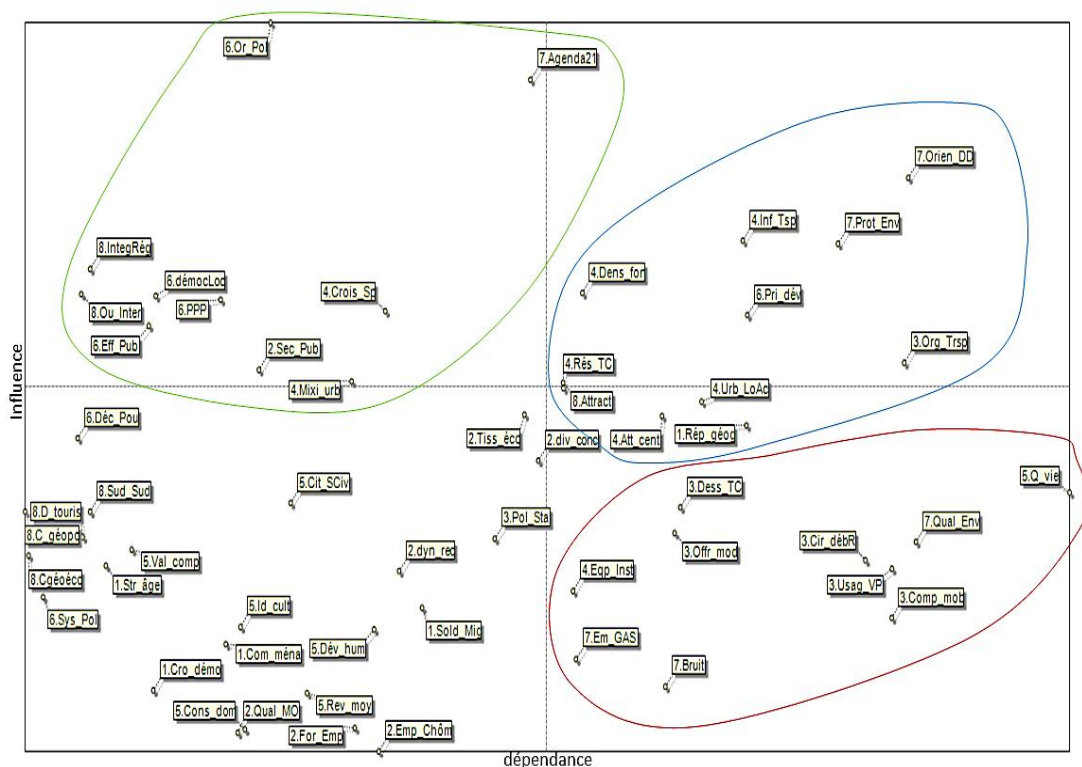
6.Or_Pol
7.Agenda21
7.Orien_DD
4.Inf_Tsp
7.Prot_Env
8.IntegRég
4.Dens_for
6.démocLoc
8.Ou_Inter
6.PPP
4.Crois_Sp
6.Pri_dév
6.Eff_Pub
2.Sec_Pub
3.Org_Trsp
4.Rés_TC
4.Mixi_urb
4.Urb_LoAc
8.Attract
6.Déc_Pou
2.Tiss_éco
2.div_conc
4.Att_cent
1.Rép_géog
3.Dess_TC
5.Q_vie
5.Cit_SCiv
8.Sud_Sud
8.D_touris
3.Pol_Sta
8.C_géopo
3.Cir_débR
7.Qual_Env
2.dyn_reg
3.Offr_mod
5.Val_comp
8.Cgéoéco
1.Str_âge
4.Eqp_Inst
3.Usag_VP
3.Comp_mob
6.Sys_Pol
5.Id_cult
7.Em_GAS
1.Sold_Mig
1.Com_ména
5.Dév_hum
7.Bruit
1.Cro_démo
5.Rev_moy
5.Cons_dom
2.Qual_MO
2.For_Emp
2.Emp_Chôm
Influence
dépendance